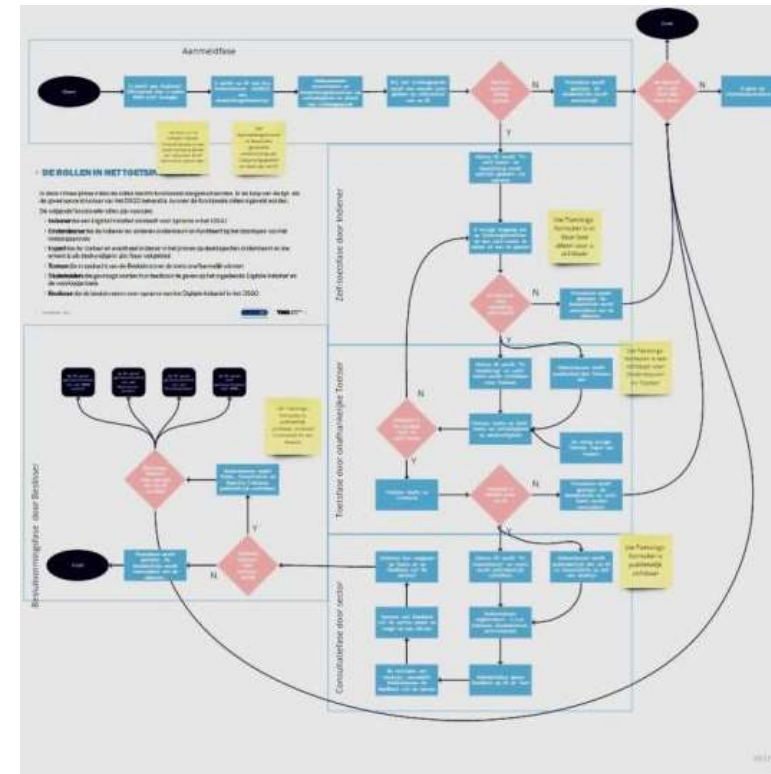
Aanmeldfase

Start

N

Y

DE ROLLEN IN HET OETSP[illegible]

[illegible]

Zelftoetsfase door Indiener

Gebruik formulier is en staan hier alleen voor u zichtbaar

N

Y

Toetsfase door onafhankelijke Toetser

N

Y

Besluitvormingsfase door Beslisser

Eind

N

Y

Consultatiefase door sector

Formulier is publiekelijk zichtbaar